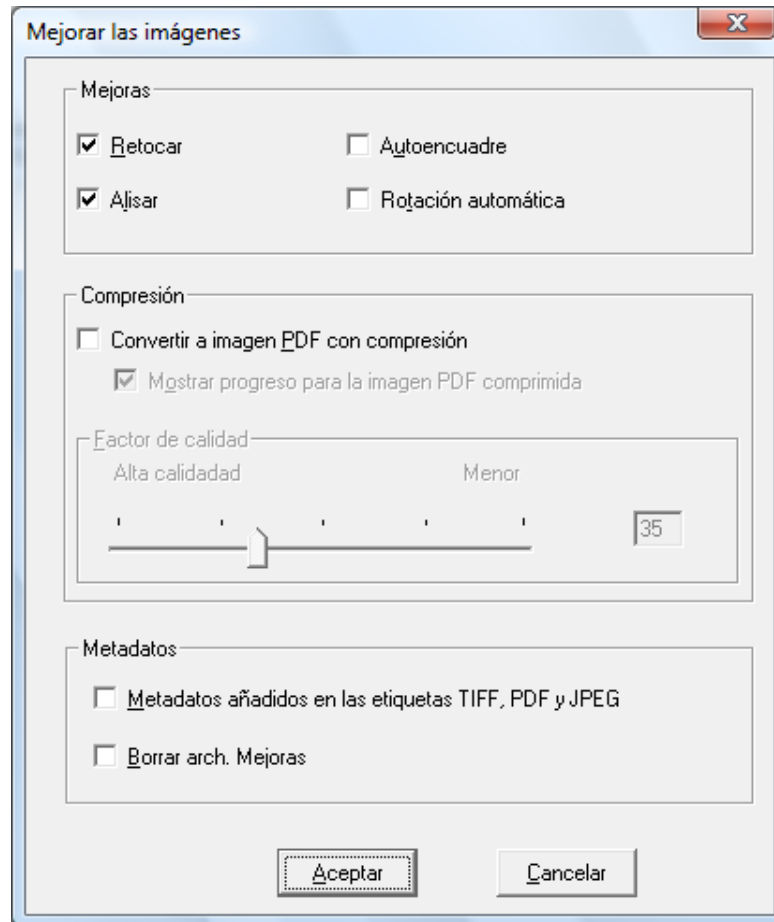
Mejorar las imágenes

X

Mejoras

☑ Retocar

☐ Autoencuadre

☑ Alisar

☐ Rotación automática

Compresión

☐ Convertir a imagen PDF con compresión

☑ Mostrar progreso para la imagen PDF comprimida

Factor de calidad

Alta calidad

Menor

35

Metadatos

☐ Metadatos añadidos en las etiquetas TIFF, PDF y JPEG

☐ Borrar arch. Mejoras

Aceptar

Cancelar